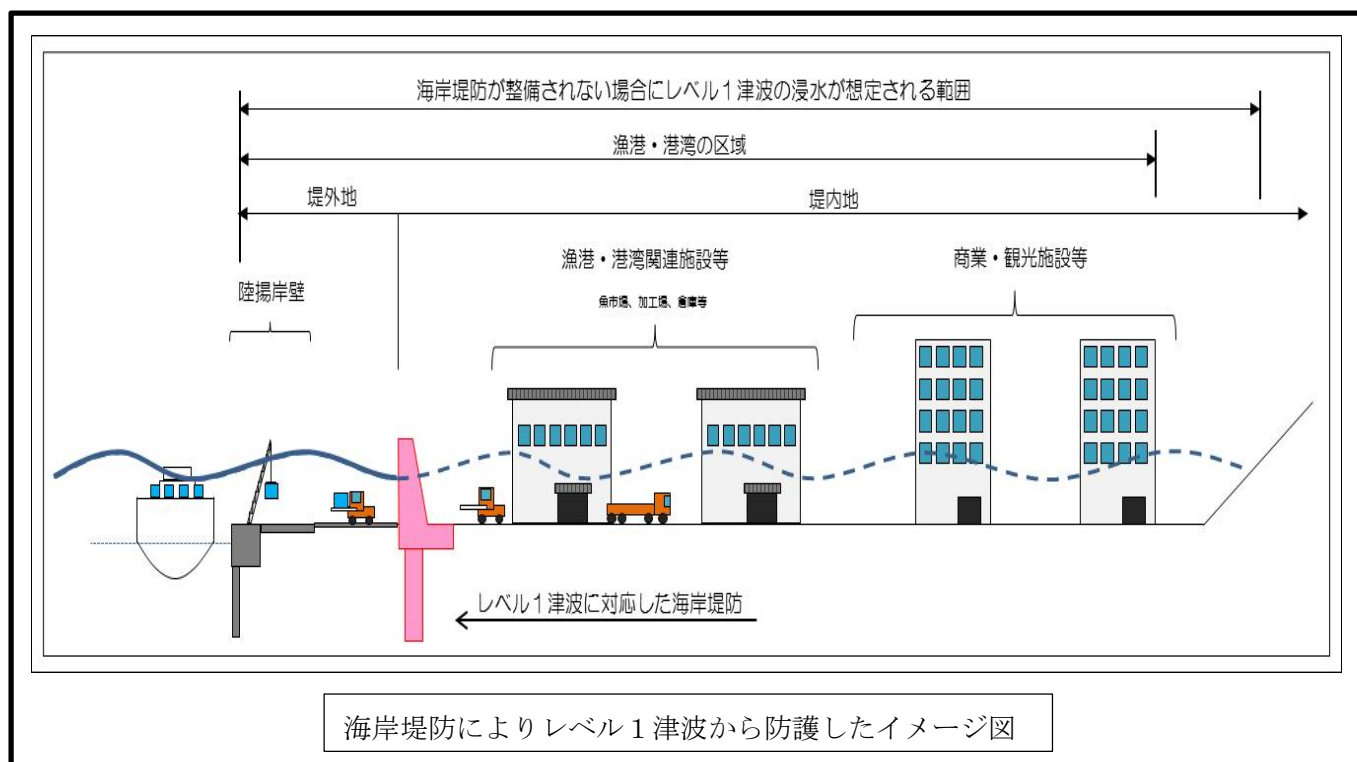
海岸堤防が整備されない場合にレベル１津波の浸水が想定される範囲

漁港・港湾の区域

堤外地

堤内地

陸揚岸壁

漁港・港湾関連施設等

魚市場、加工場、倉庫等

商業・観光施設等

レベル１津波に対応した海岸堤防

海岸堤防によりレベル１津波から防護したイメージ図